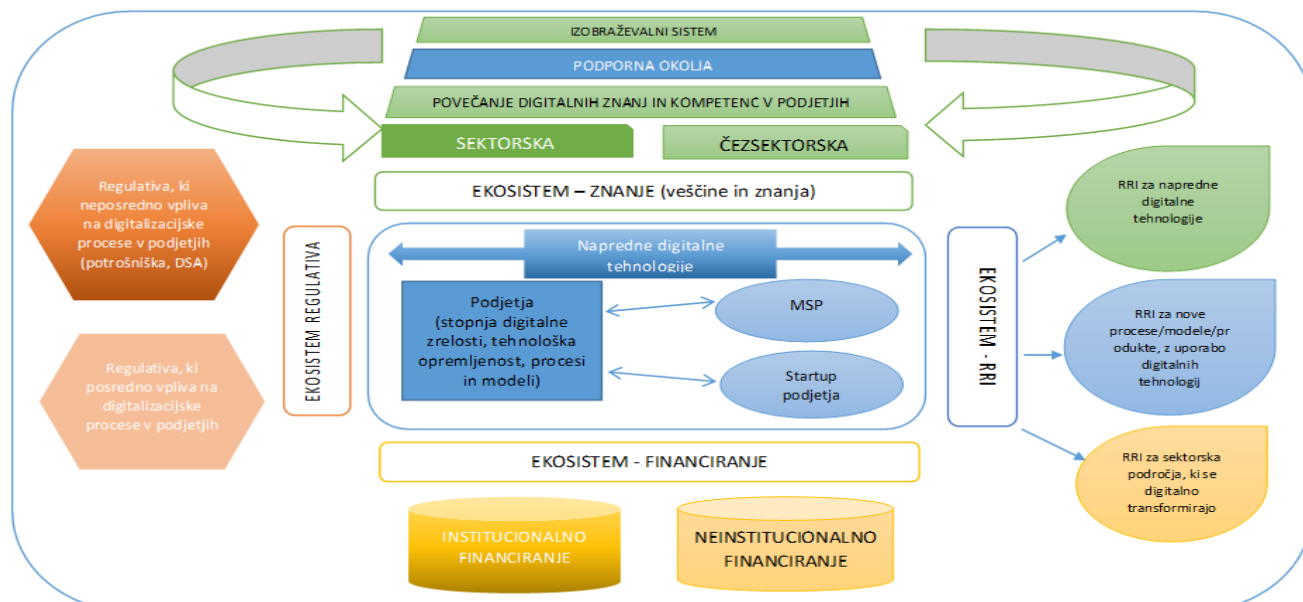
IZOBRAŽEVALNI SISTEM

PODPORNA OKOLJA

POVEČANJE DIGITALNIH ZNANJ IN KOMPETENC V PODJETJIH

SEKTORSKA

ČEZSEKTORSKA

EKOSISTEM – ZNANJE (veščine in znanja)

Regulativa, ki neposredno vpliva na digitalizacijske procese v podjetjih (potrošniška, DSA)

Regulativa, ki posredno vpliva na digitalizacijske procese v podjetjih

EKOSISTEM REGULATIVA

Napredne digitalne tehnologije

Podjetja (stopnja digitalne zrelosti, tehnološka opremljenost, procesi in modeli)

MSP

Startup podjetja

EKOSISTEM - RRI

RRI za napredne digitalne tehnologije

RRI za nove procese/modele/produkte, z uporabo digitalnih tehnologij

RRI za sektorska področja, ki se digitalno transformirajo

EKOSISTEM - FINANCIRANJE

INSTITUCIONALNO FINANCIRANJE

NEINSTITUCIONALNO FINANCIRANJE